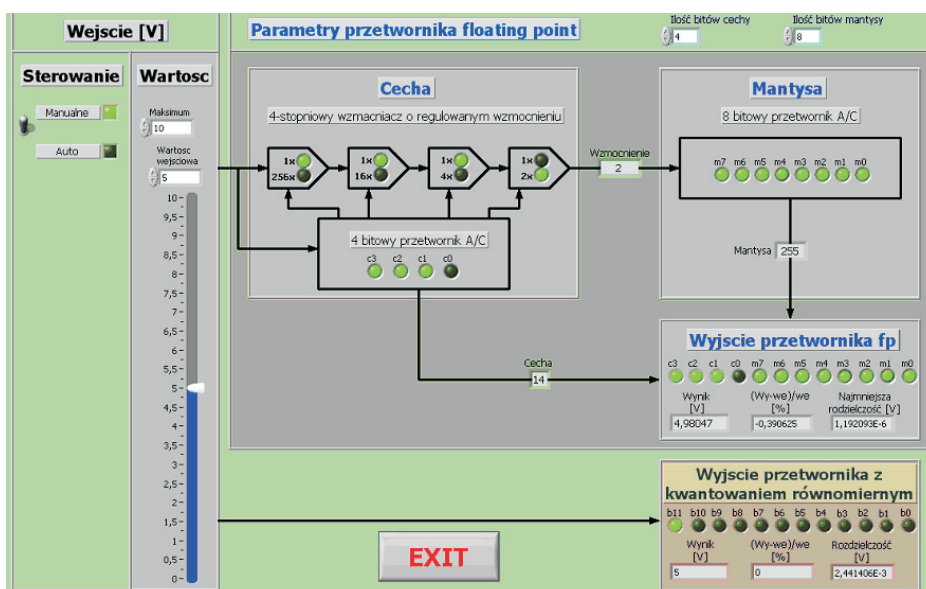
Wejscie [V]

Sterowanie

Manualne

Auto

Wartosc

Maksimum
10

Wartosc wejsciowa
5

10
9,5
9
8,5
8
7,5
7
6,5
6
5,5
5
4,5
4
3,5
3
2,5
2
1,5
1
0,5
0

Parametry przetwornika floating point

Ilość bitów cechy
4

Ilość bitów mantysy
8

Cecha

4-stopniowy wzmacniacz o regulowanym wzmocnieniu

1x
256x

1x
16x

1x
4x

1x
2x

Wzmocnienie
2

4 bitowy przetwornik A/C

c3 c2 c1 c0

Mantysa

8 bitowy przetwornik A/C

m7 m6 m5 m4 m3 m2 m1 m0

Mantysa 255

Cecha
14

Wyjscie przetwornika fp

c3 c2 c1 c0 m7 m6 m5 m4 m3 m2 m1 m0

Wynik [V]
4,98047

(Wy-we)/we [%]
-0,390625

Najmniejsza rozdzielczość [V]
1,192093E-6

Wyjscie przetwornika z kwantowaniem równomiernym

b11 b10 b9 b8 b7 b6 b5 b4 b3 b2 b1 b0

Wynik [V]
5

(Wy-we)/we [%]
0

Rozdzielczość [V]
2,441406E-3

EXIT